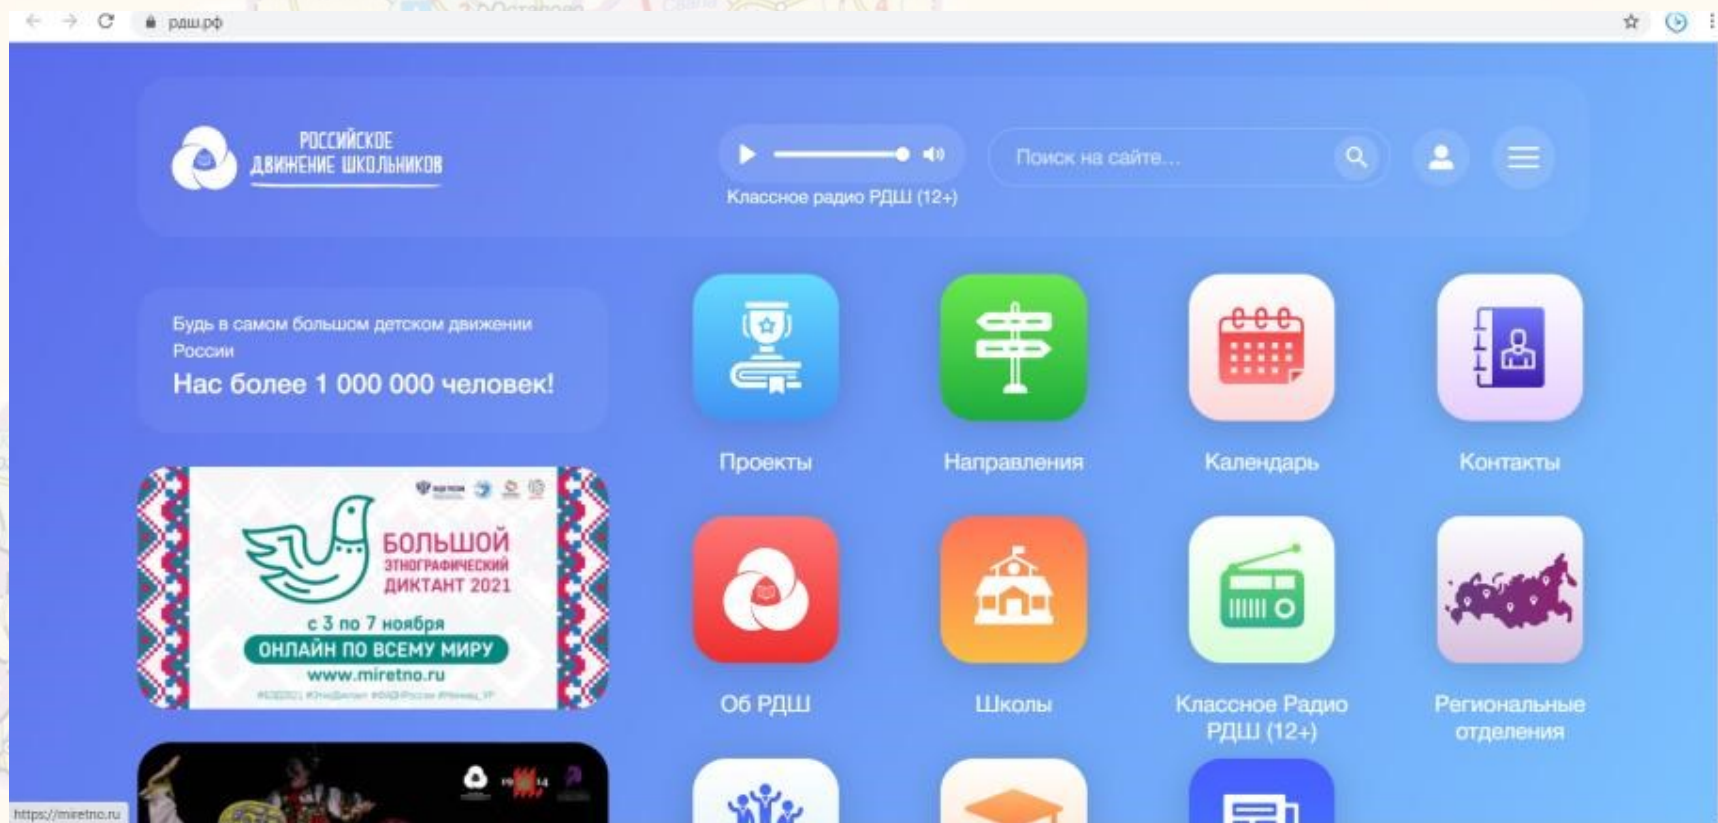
рдш.рф

РОССИЙСКОЕ ДВИЖЕНИЕ ШКОЛЬНИКОВ

Классное радио РДШ (12+)

Поиск на сайте...

Будь в самом большом детском движении России

Нас более 1 000 000 человек!

БОЛЬШОЙ ЭТНОГРАФИЧЕСКИЙ ДИКТАНТ 2021

с 3 по 7 ноября

ОНЛАЙН ПО ВСЕМУ МИРУ

www.miretno.ru

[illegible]

Проекты

Направления

Календарь

Контакты

Об РДШ

Школы

Классное Радио РДШ (12+)

Региональные отделения

https://miretno.ru